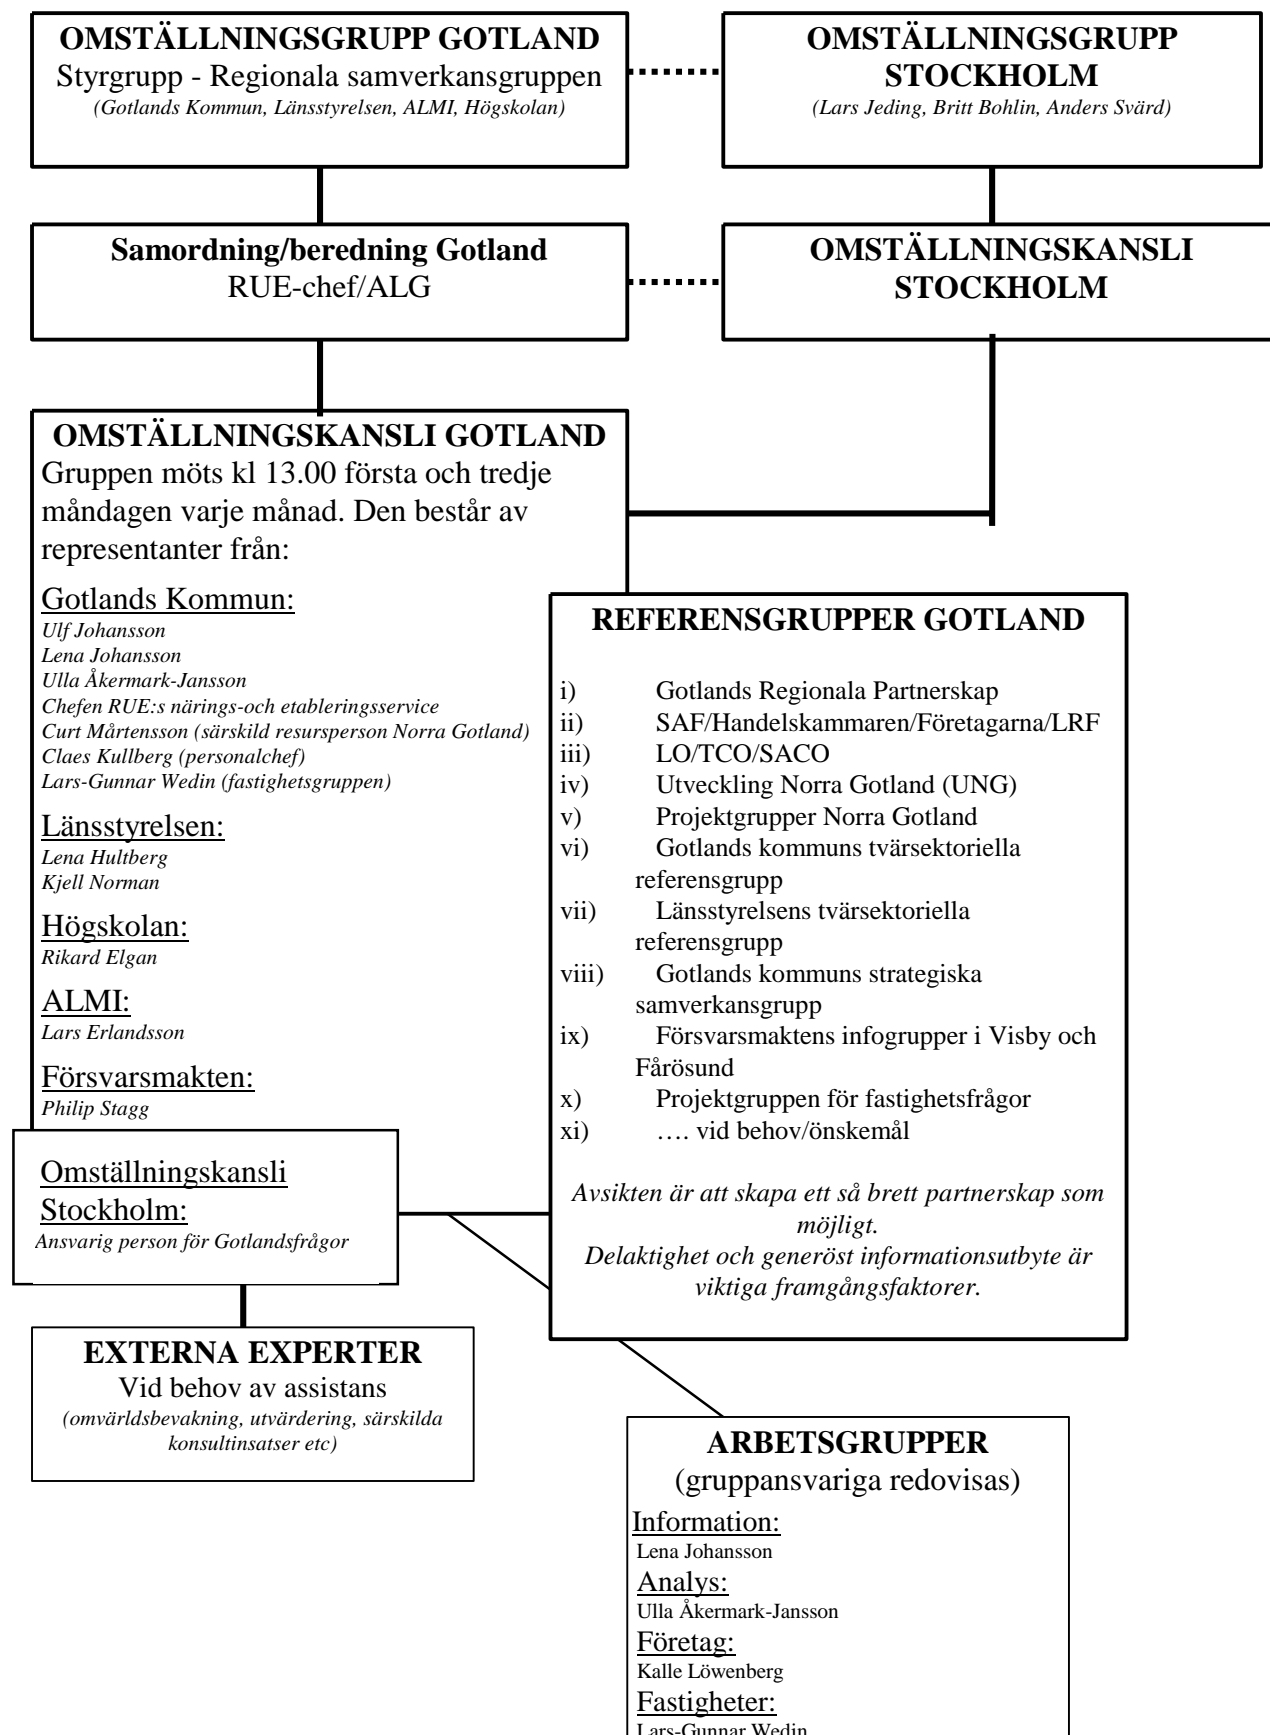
OMSTÄLLNINGSGRUPP GOTLAND
Styrgrupp - Regionala samverkansgruppen
(Gotlands Kommun, Länsstyrelsen, ALMI, Högskolan)

OMSTÄLLNINGSGRUPP STOCKHOLM
(Lars Jeding, Britt Bohlin, Anders Svärd)

Samordning/beredning Gotland
RUE-chef/ALG

OMSTÄLLNINGSKANSLI STOCKHOLM

OMSTÄLLNINGSKANSLI GOTLAND
Gruppen möts kl 13.00 första och tredje måndagen varje månad. Den består av representanter från:

Gotlands Kommun:
Ulf Johansson
Lena Johansson
Ulla Åkermark-Jansson
Chefen RUE:s närings-och etableringsservice
Curt Mårtensson (särskild resursperson Norra Gotland)
Claes Kullberg (personalchef)
Lars-Gunnar Wedin (fastighetsgruppen)

Länsstyrelsen:
Lena Hultberg
Kjell Norman

Högskolan:
Rikard Elgan

ALMI:
Lars Erlandsson

Försvarsmakten:
Philip Stagg

Omställningskansli Stockholm:
Ansvarig person för Gotlandsfrågor

REFERENSGRUPPER GOTLAND

i) Gotlands Regionala Partnerskap
ii) SAF/Handelskammaren/Företagarna/LRF
iii) LO/TCO/SACO
iv) Utveckling Norra Gotland (UNG)
v) Projektgrupper Norra Gotland
vi) Gotlands kommuns tvärsektoriella referensgrupp
vii) Länsstyrelsens tvärsektoriella referensgrupp
viii) Gotlands kommuns strategiska samverkansgrupp
ix) Försvarsmaktens infogrupper i Visby och Fårösund
x) Projektgruppen för fastighetsfrågor
xi) …. vid behov/önskemål

Avsikten är att skapa ett så brett partnerskap som möjligt.
Delaktighet och generöst informationsutbyte är viktiga framgångsfaktorer.

EXTERNA EXPERTER
Vid behov av assistans
(omvärldsbevakning, utvärdering, särskilda konsultinsatser etc)

ARBETSGRUPPER
(gruppansvariga redovisas)
Information:
Lena Johansson
Analys:
Ulla Åkermark-Jansson
Företag:
Kalle Löwenberg
Fastigheter:
Lars-Gunnar Wedin